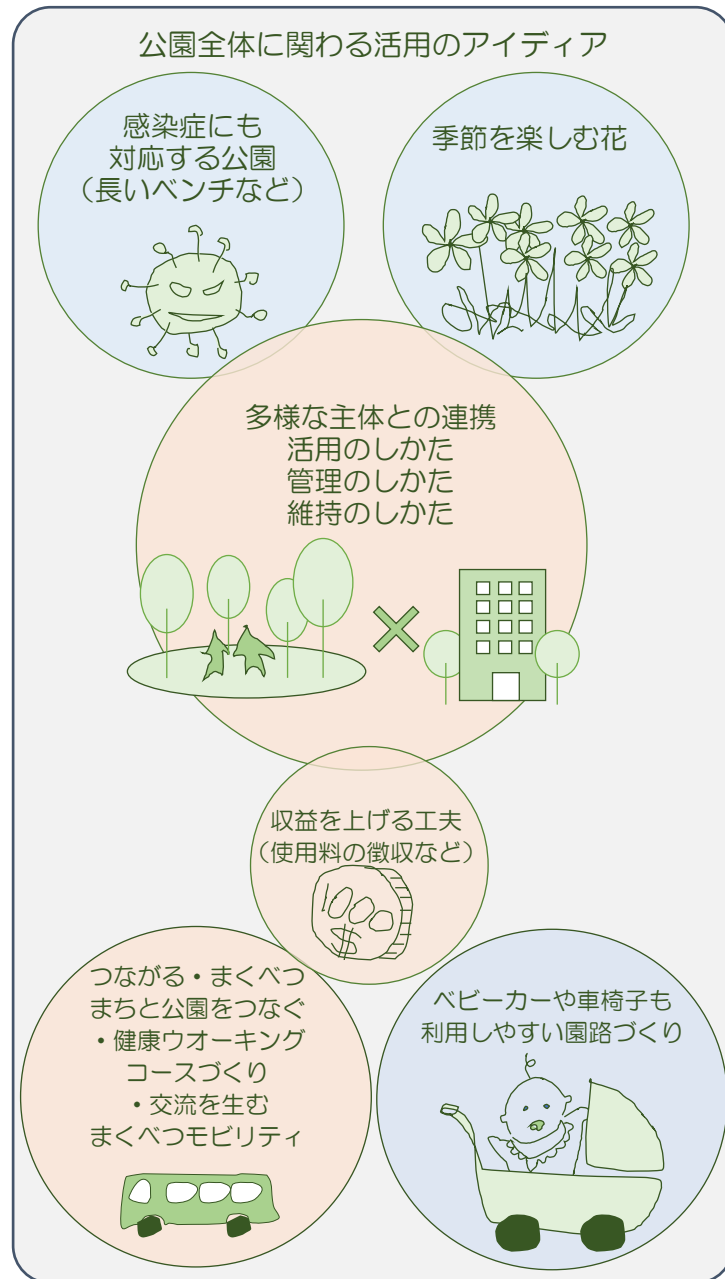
公園全体に関わる活用のアイディア

感染症にも
対応する公園
（長いベンチなど）

季節を楽しむ花

多様な主体との連携
活用のしかた
管理のしかた
維持のしかた

×

収益を上げる工夫
（使用料の徴収など）

1000
$

つながる・まくべつ
まちと公園をつなぐ
・健康ウオーキング
コースづくり
・交流を生む
まくべつモビリティ

ベビーカーや車椅子も
利用しやすい園路づくり